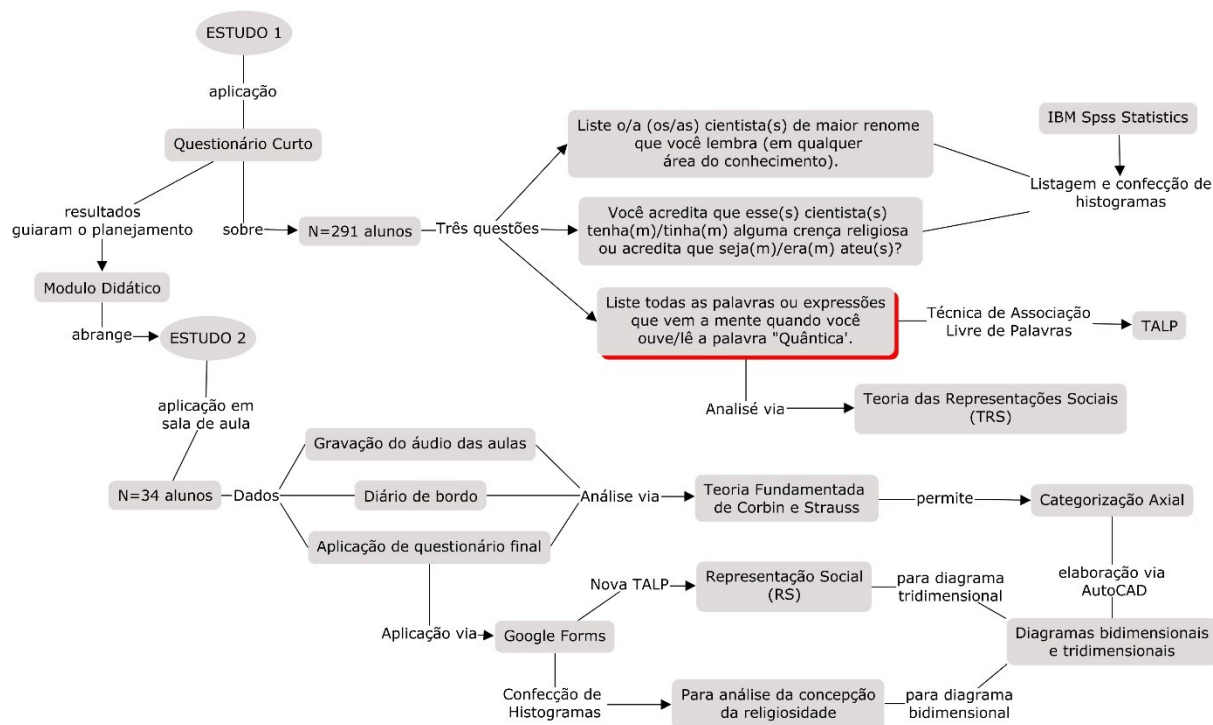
ESTUDO 1

aplicação

Questionário Curto

resultados guiaram o planejamento

sobre

N=291 alunos

Três questões

Liste o/a (os/as) cientista(s) de maior renome que você lembra (em qualquer área do conhecimento).

IBM Spss Statistics

Listagem e confecção de histogramas

Você acredita que esse(s) cientista(s) tenha(m)/tinha(m) alguma crença religiosa ou acredita que seja(m)/era(m) ateu(s)?

Modulo Didático

abrange

ESTUDO 2

Liste todas as palavras ou expressões que vem a mente quando você ouve/lê a palavra "Quântica".

Técnica de Associação Livre de Palavras

TALP

Analisé via

Teoria das Representações Sociais (TRS)

aplicação em sala de aula

Gravação do áudio das aulas

N=34 alunos

Dados

Diário de bordo

Análise via

Teoria Fundamentada de Corbin e Strauss

permite

Categorização Axial

Aplicação de questionário final

Nova TALP

Representação Social (RS)

para diagrama tridimensional

elaboração via AutoCAD

Aplicação via

Google Forms

Diagramas bidimensionais e tridimensionais

Confecção de Histogramas

Para análise da concepção da religiosidade

para diagrama bidimensional